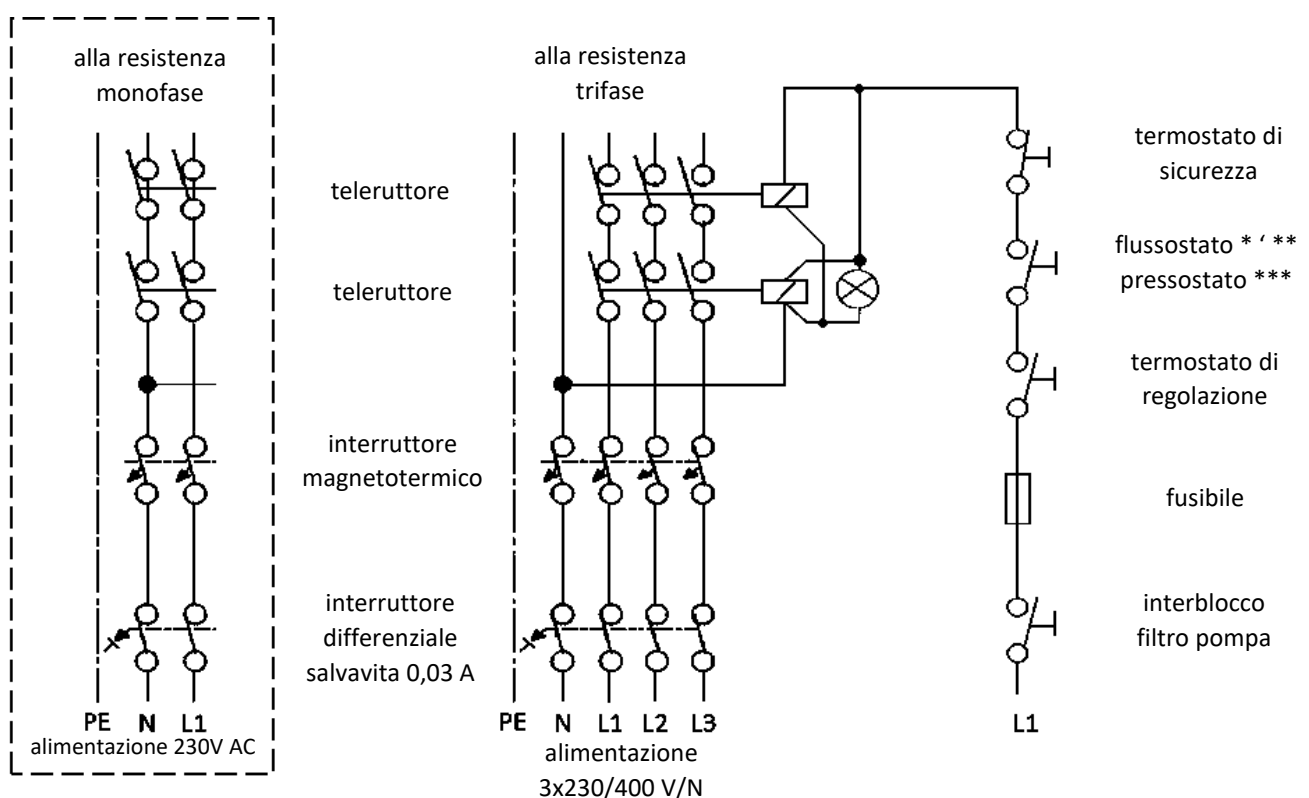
alla resistenza monofase

alla resistenza trifase

teleruttore

teleruttore

interruttore magnetotermico

interruttore differenziale salvavita 0,03 A

PE N L1
alimentazione 230V AC

PE N L1 L2 L3
alimentazione 3x230/400 V/N

termostato di sicurezza

flussostato * ' ** pressostato ***

termostato di regolazione

fusibile

interblocco filtro pompa

L1